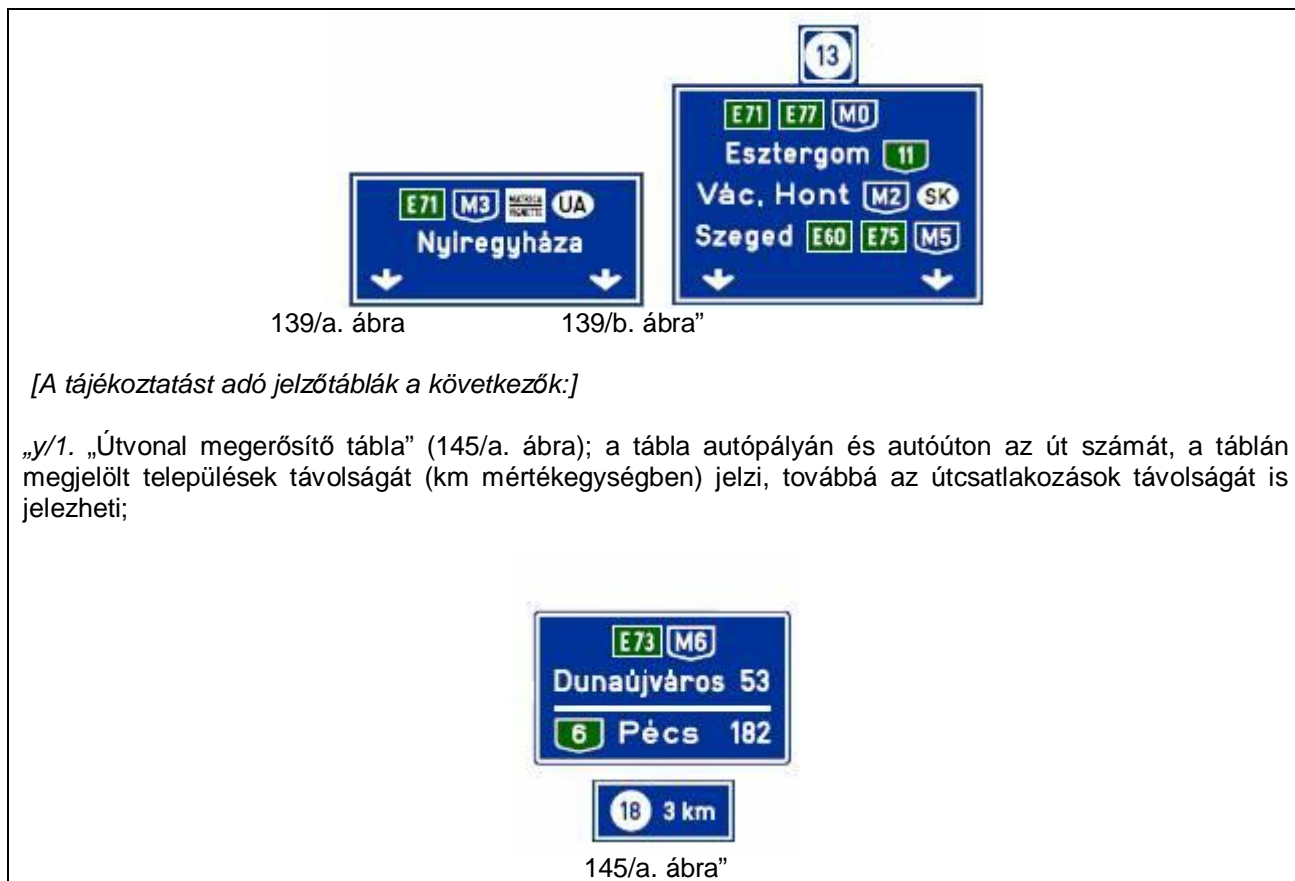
13

E71 E77 M0
Esztergom 11
Vác, Hont M2 SK
Szeged E60 E75 M5

E71 M3 MATRICA VIGNETTE UA
Nyíregyháza

139/a. ábra 139/b. ábra”

[A tájékoztatást adó jelzőtáblák a következők:]

„y/1. „Útvonal megerősítő tábla” (145/a. ábra); a tábla autópályán és autóúton az út számát, a táblán megjelölt települések távolságát (km mértékegységben) jelzi, továbbá az útcsatlakozások távolságát is jelezheti;

E73 M6
Dunaújváros 53
6 Pécs 182

18 3 km

145/a. ábra”